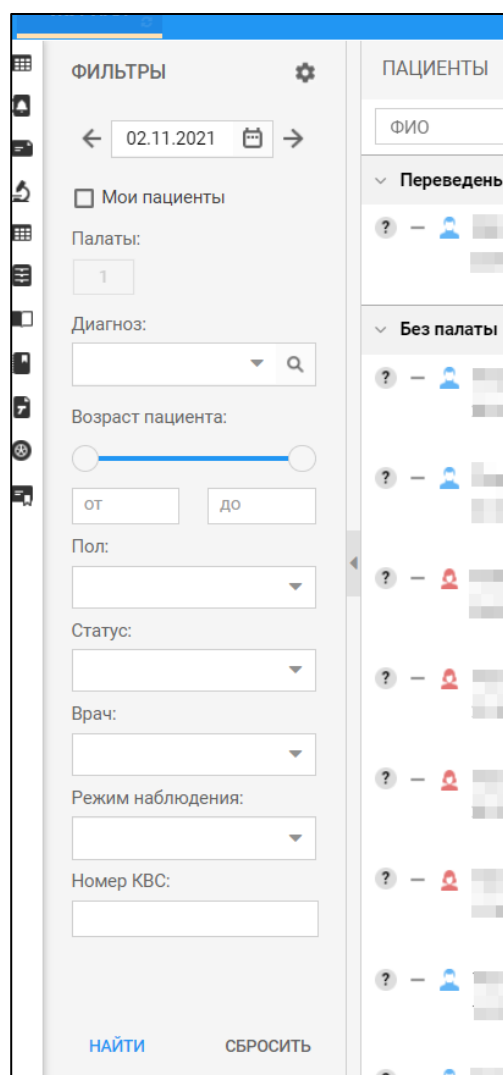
ФИЛЬТРЫ

02.11.2021

Мои пациенты

Палаты:

1

Диагноз:

Возраст пациента:

от

до

Пол:

Статус:

Врач:

Режим наблюдения:

Номер КВС:

НАЙТИ

СБРОСИТЬ

ПАЦИЕНТЫ

ФИО

Переведены

?

Без палаты

?

?

?

?

?

?

?